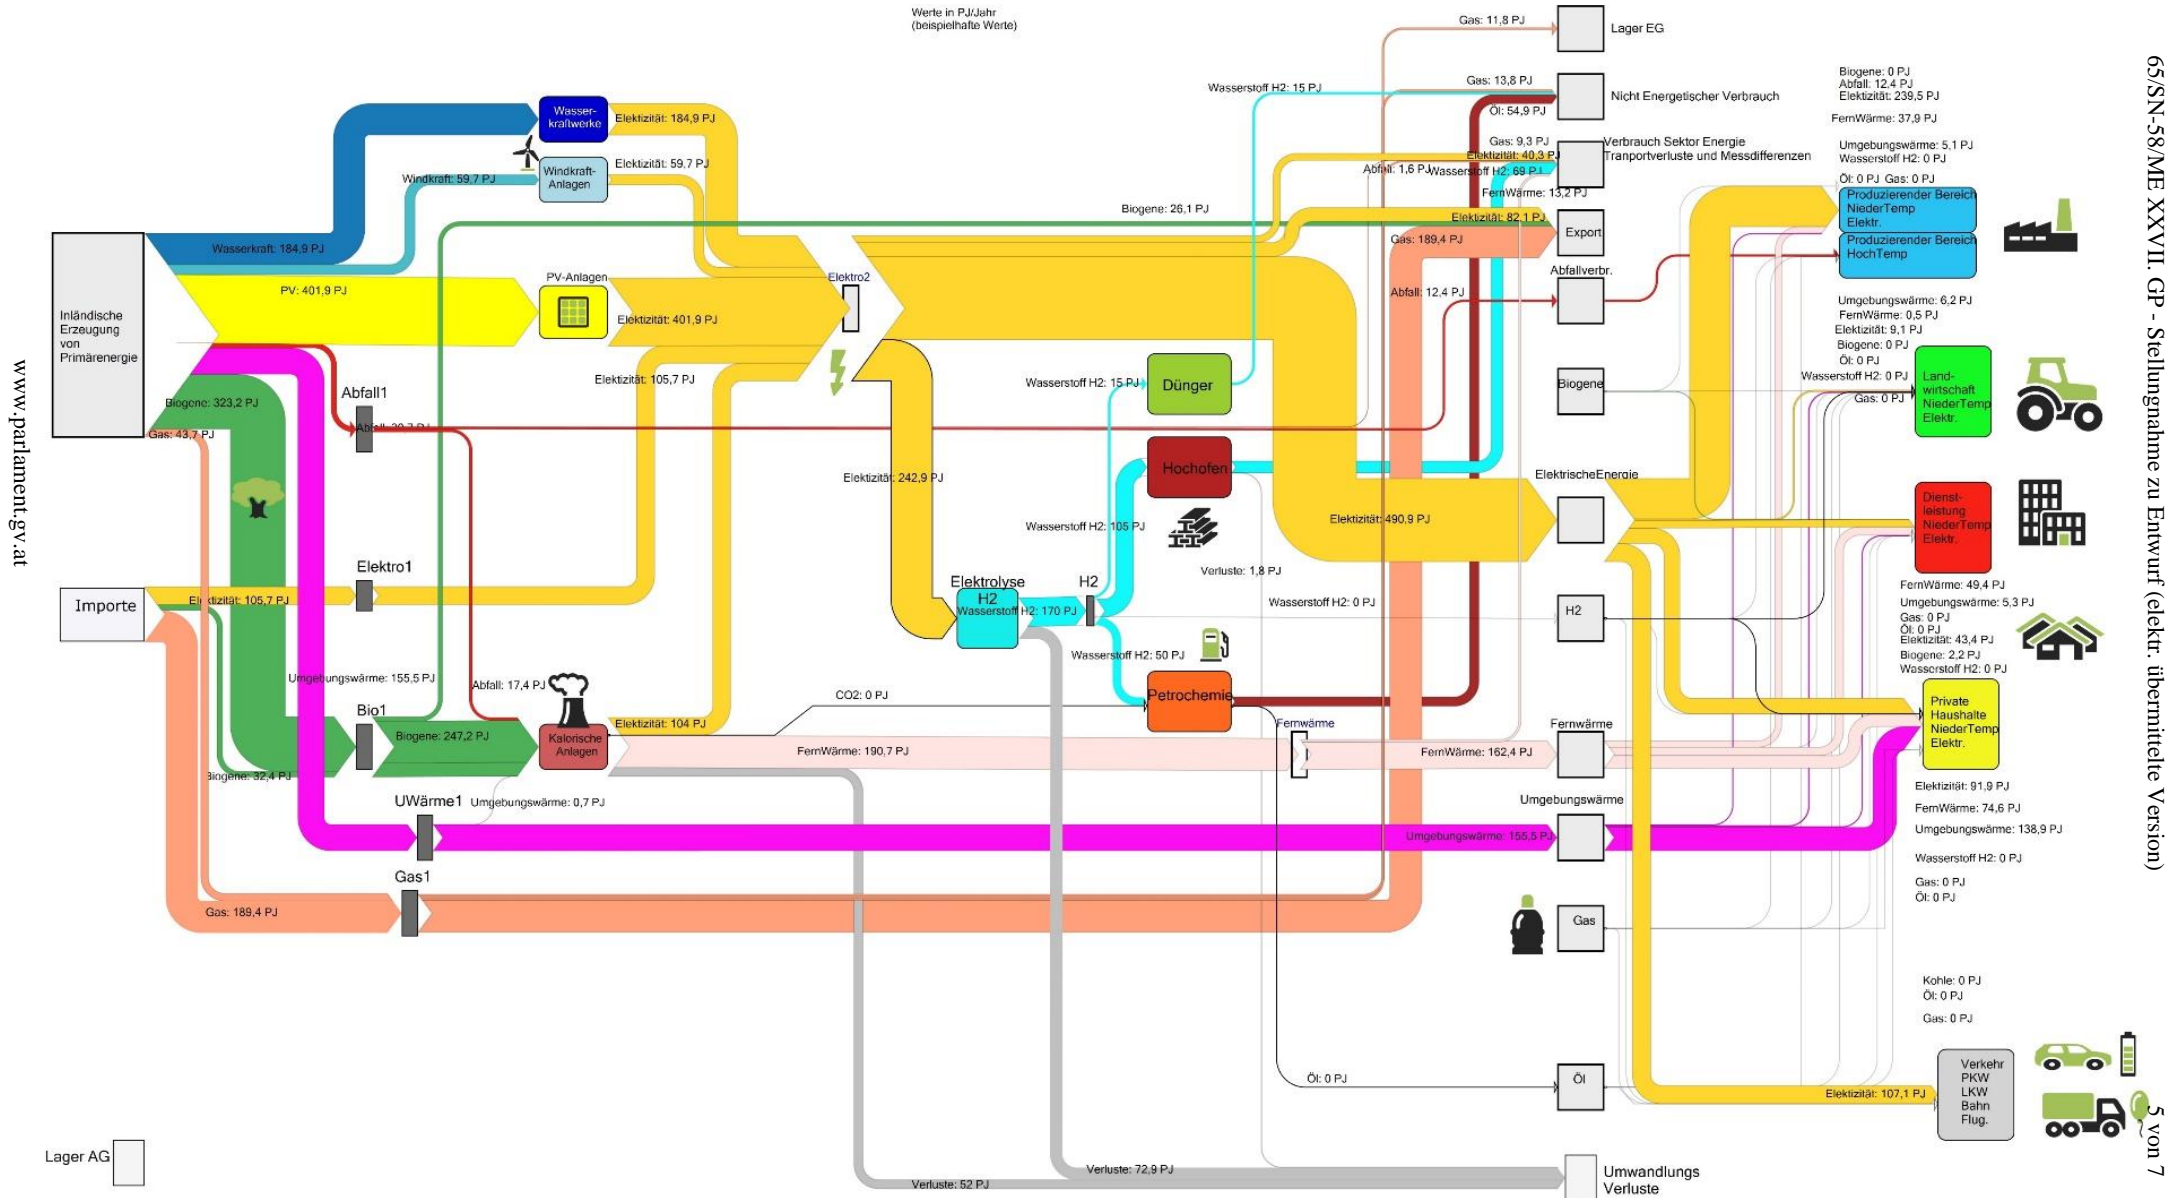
Werte in PJ/Jahr
(beispielhafte Werte)

65/SN-58/ME XXVII. GP - Stellungnahme zu Entwurf (elektr. übermittelte Version)

www.parlament.gv.at

5 von 7

Inländische Erzeugung von Primärenergie

Wasserkraft: 184,9 PJ
Windkraft: 59,7 PJ
PV: 401,9 PJ
Biogene: 323,2 PJ
Gas: 43,7 PJ

Wasser-kraftwerke
Elektizität: 184,9 PJ
Windkraft-Anlagen
Elektizität: 59,7 PJ
PV-Anlagen
Elektizität: 401,9 PJ
Elektizität: 105,7 PJ
Elektro2

Abfall1
Abfall: 30,7 PJ

Elektro1
Importe
Elektizität: 105,7 PJ

Umgebungswärme: 155,5 PJ
Abfall: 17,4 PJ
Bio1
Biogene: 247,2 PJ
Biogene: 32,4 PJ
Kalorische Anlagen
Elektizität: 104 PJ
CO2: 0 PJ
FernWärme: 190,7 PJ

UWärme1
Umgebungswärme: 0,7 PJ
Gas1
Gas: 189,4 PJ

Elektizität: 242,9 PJ
Elektrolyse
H2
Wasserstoff H2: 170 PJ
H2

Biogene: 26,1 PJ
Wasserstoff H2: 15 PJ
Wasserstoff H2: 15 PJ
Dünger
Hochofen
Wasserstoff H2: 105 PJ
Verluste: 1,8 PJ
Wasserstoff H2: 0 PJ
Wasserstoff H2: 50 PJ
Petrochemie
Fernwärme
FernWärme: 162,4 PJ

Gas: 11,8 PJ
Lager EG
Gas: 13,8 PJ
Öl: 54,9 PJ
Nicht Energetischer Verbrauch
Gas: 9,3 PJ
Elektizität: 40,3 PJ
Abfall: 1,6 PJ
Wasserstoff H2: 69 PJ
FernWärme: 13,2 PJ
Verbrauch Sektor Energie
Tranportverluste und Messdifferenzen
Elektizität: 82,1 PJ
Gas: 189,4 PJ
Export
Abfallverbr.
Abfall: 12,4 PJ
Biogene
ElektrischeEnergie
Elektizität: 490,9 PJ
H2
Fernwärme
Umgebungswärme
Umgebungswärme: 155,5 PJ
Gas
Öl: 0 PJ
Öl

Biogene: 0 PJ
Abfall: 12,4 PJ
Elektizität: 239,5 PJ
FernWärme: 37,9 PJ
Umgebungswärme: 5,1 PJ
Wasserstoff H2: 0 PJ
Öl: 0 PJ Gas: 0 PJ
Produzierender Bereich NiederTemp Elektr.
Produzierender Bereich HochTemp

Umgebungswärme: 6,2 PJ
FernWärme: 0,5 PJ
Elektizität: 9,1 PJ
Biogene: 0 PJ
Öl: 0 PJ
Wasserstoff H2: 0 PJ
Gas: 0 PJ
Land-wirtschaft NiederTemp Elektr.

Dienst-leistung NiederTemp Elektr.

FernWärme: 49,4 PJ
Umgebungswärme: 5,3 PJ
Gas: 0 PJ
Öl: 0 PJ
Elektizität: 43,4 PJ
Biogene: 2,2 PJ
Wasserstoff H2: 0 PJ

Private Haushalte NiederTemp Elektr.
Elektizität: 91,9 PJ
FernWärme: 74,6 PJ
Umgebungswärme: 138,9 PJ
Wasserstoff H2: 0 PJ
Gas: 0 PJ
Öl: 0 PJ

Kohle: 0 PJ
Öl: 0 PJ
Gas: 0 PJ
Elektizität: 107,1 PJ
Verkehr PKW LKW Bahn Flug.

Lager AG
Verluste: 72,9 PJ
Verluste: 52 PJ
Umwandlungs Verluste